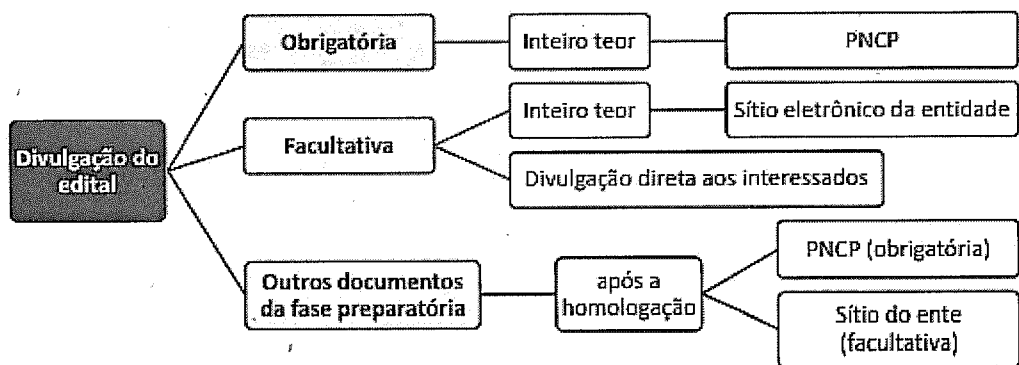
Divulgação do edital

Obrigatória

Inteiro teor

PNCP

Facultativa

Inteiro teor

Sítio eletrônico da entidade

Divulgação direta aos interessados

Outros documentos da fase preparatória

após a homologação

PNCP (obrigatória)

Sítio do ente (facultativa)